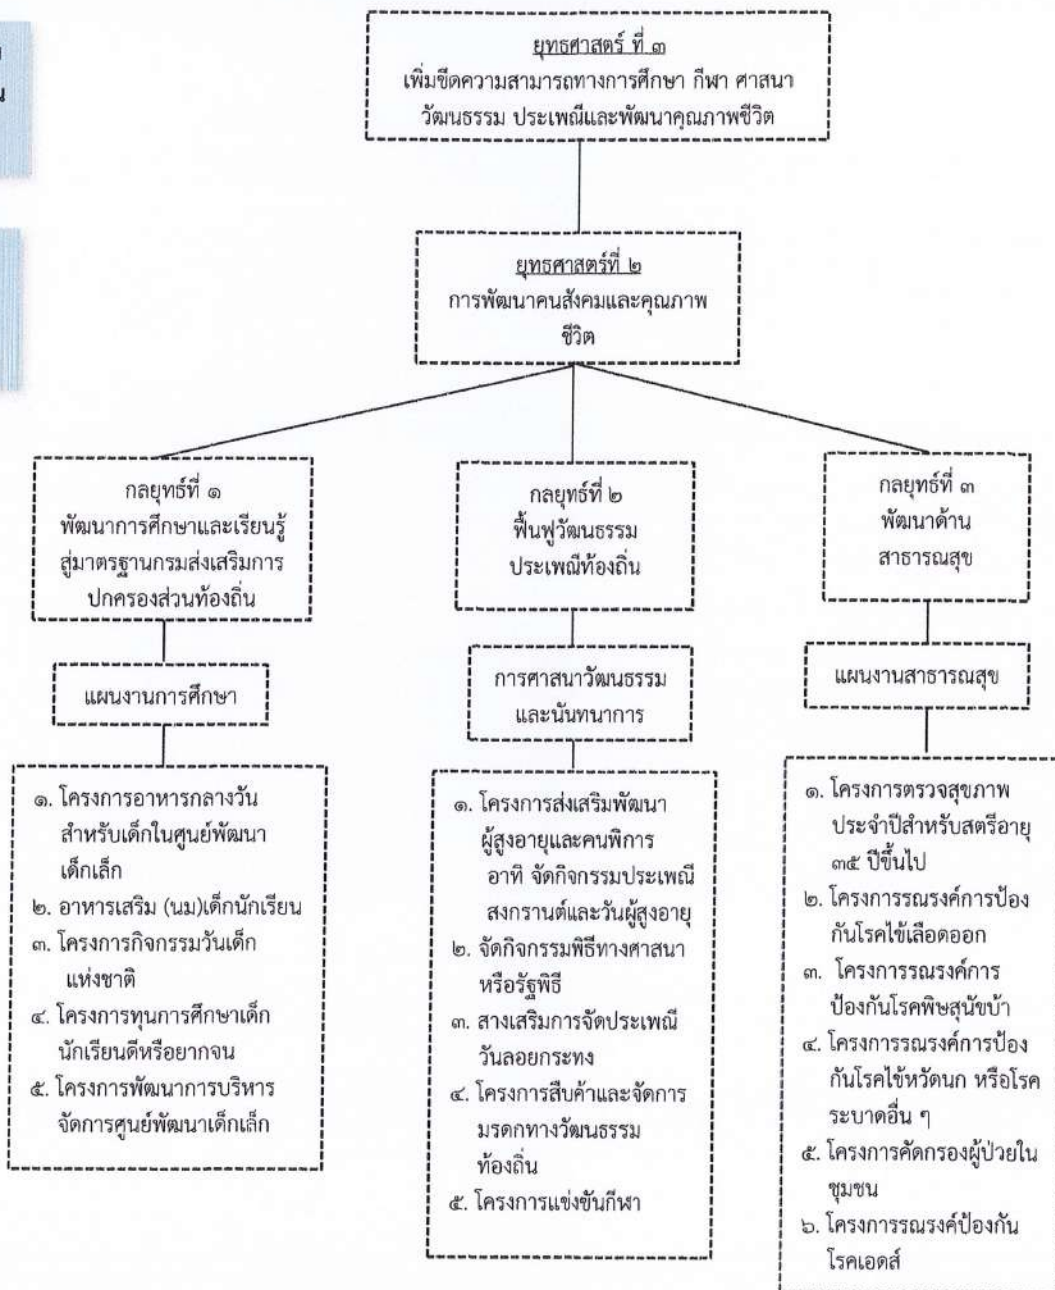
ยุทธศาสตร์ ที่ ๓
เพิ่มขีดความสามารถทางการศึกษา กีฬา ศาสนา วัฒนธรรม ประเพณีและพัฒนาคุณภาพชีวิต

ยุทธศาสตร์ที่ ๒
การพัฒนาคนสังคมและคุณภาพชีวิต

กลยุทธ์ที่ ๑
พัฒนาการศึกษาและเรียนรู้สู่มาตรฐานกรมส่งเสริมการปกครองส่วนท้องถิ่น

แผนงานการศึกษา

๑. โครงการอาหารกลางวันสำหรับเด็กในศูนย์พัฒนาเด็กเล็ก
๒. อาหารเสริม (นม)เด็กนักเรียน
๓. โครงการกิจกรรมวันเด็กแห่งชาติ
๔. โครงการทุนการศึกษาเด็กนักเรียนดีหรือยากจน
๕. โครงการพัฒนาการบริหารจัดการศูนย์พัฒนาเด็กเล็ก

กลยุทธ์ที่ ๒
ฟื้นฟูวัฒนธรรมประเพณีท้องถิ่น

การศาสนาวัฒนธรรมและนันทนาการ

๑. โครงการส่งเสริมพัฒนาผู้สูงอายุและคนพิการ อาทิ จัดกิจกรรมประเพณีสงกรานต์และวันผู้สูงอายุ
๒. จัดกิจกรรมพิธีทางศาสนาหรือรัฐพิธี
๓. สางเสริมการจัดประเพณีวันลอยกระทง
๔. โครงการสืบค้าและจัดการมรดกทางวัฒนธรรมท้องถิ่น
๕. โครงการแข่งขันกีฬา

กลยุทธ์ที่ ๓
พัฒนาด้านสาธารณสุข

แผนงานสาธารณสุข

๑. โครงการตรวจสุขภาพประจำปีสำหรับสตรีอายุ ๓๕ ปีขึ้นไป
๒. โครงการรณรงค์การป้องกันโรคไข้เลือดออก
๓. โครงการรณรงค์การป้องกันโรคพิษสุนัขบ้า
๔. โครงการรณรงค์การป้องกันโรคไข้หวัดนก หรือโรคระบาดอื่น ๆ
๕. โครงการคัดกรองผู้ป่วยในชุมชน
๖. โครงการรณรงค์ป้องกันโรคเอดส์